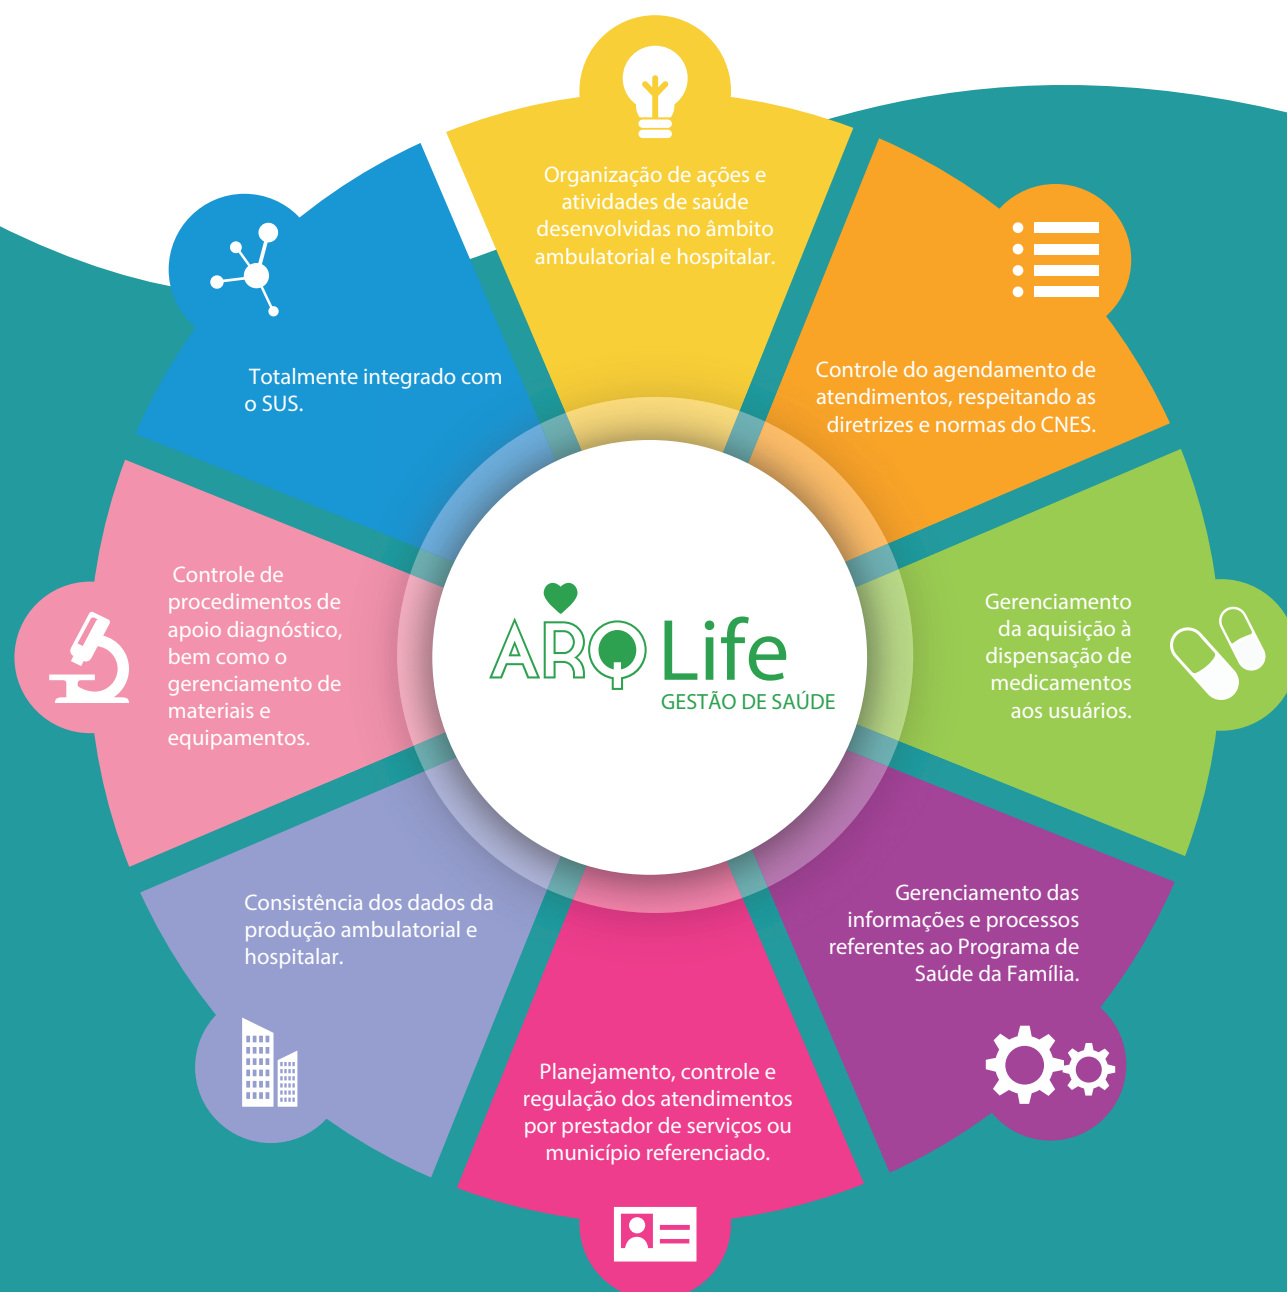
Organização de ações e atividades de saúde desenvolvidas no âmbito ambulatorial e hospitalar.

Controle do agendamento de atendimentos, respeitando as diretrizes e normas do CNES.

Gerenciamento da aquisição à dispensação de medicamentos aos usuários.

Gerenciamento das informações e processos referentes ao Programa de Saúde da Família.

Planejamento, controle e regulação dos atendimentos por prestador de serviços ou município referenciado.

Consistência dos dados da produção ambulatorial e hospitalar.

Controle de procedimentos de apoio diagnóstico, bem como o gerenciamento de materiais e equipamentos.

Totalmente integrado com o SUS.

ARQ Life
GESTÃO DE SAÚDE